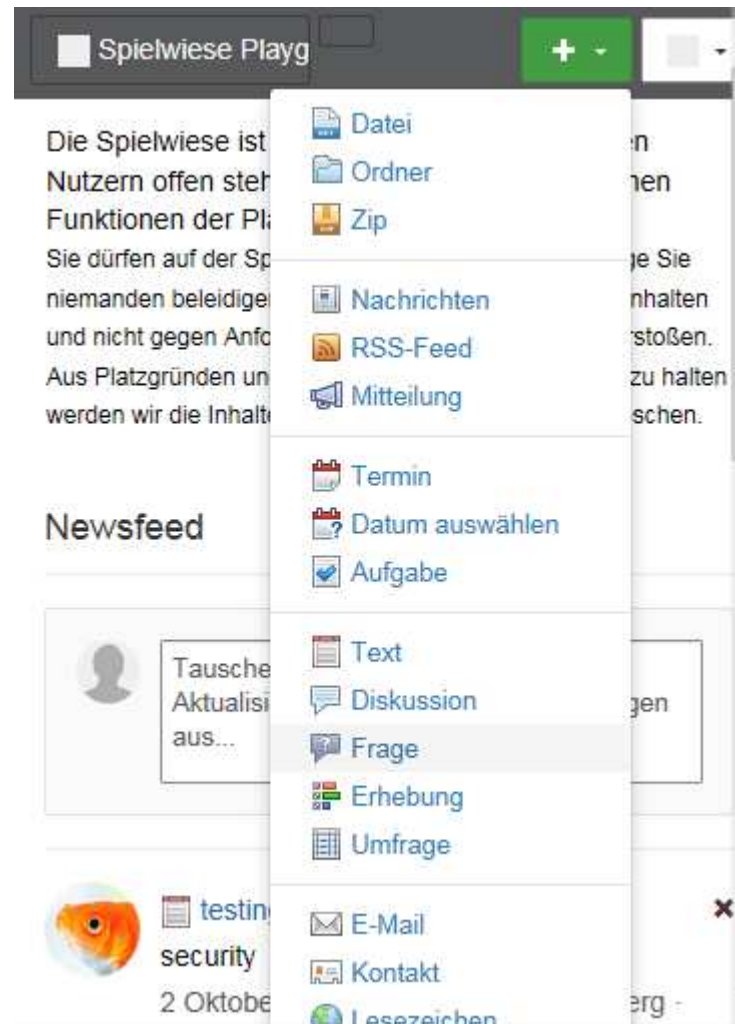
Spielwiese Playg

+

Datei
Ordner
Zip

Nachrichten
RSS-Feed
Mitteilung

Termin
Datum auswählen
Aufgabe

Text
Diskussion
Frage
Erhebung
Umfrage

E-Mail
Kontakt
Lesezeichen

Die Spielwiese ist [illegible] en Nutzern offen steh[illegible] nen Funktionen der Pl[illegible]
Sie dürfen auf der Sp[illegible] ge Sie niemanden beleidige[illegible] nhalten und nicht gegen Anfo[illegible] rstoßen. Aus Platzgründen un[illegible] zu halten werden wir die Inhalt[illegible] schen.

Newsfeed

Tausche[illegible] Aktualisi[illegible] gen aus...

testin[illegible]
security
2 Oktobe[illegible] erg -

×